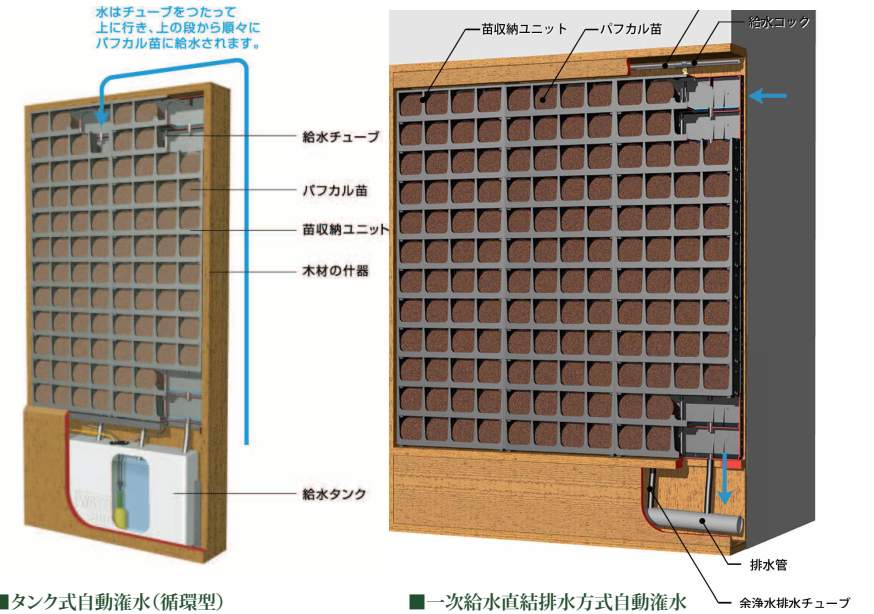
水はチューブをつたって上に行き、上の段から順々にパフカル苗に給水されます。

給水チューブ

パフカル苗

苗収納ユニット

木材の什器

給水タンク

■タンク式自動潅水(循環型)

苗収納ユニット

パフカル苗

給水コック

排水管

余浄水排水チューブ

■一次給水直結排水方式自動潅水